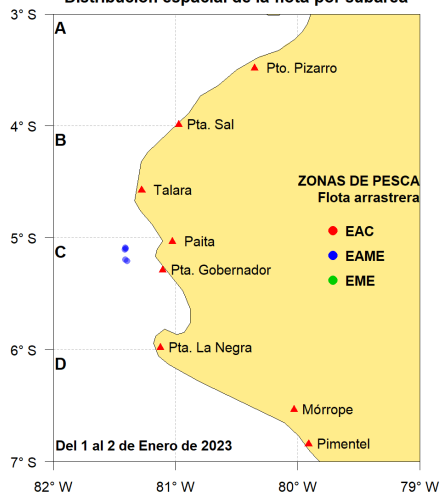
Distribución espacial de la flota por caladero

3° S
4° S
5° S
6° S
7° S

A
B
C
D

Pto. Pizarro
Pta. Sal
Talara
Paita
Pta. Gobernador
Pta. La Negra
Mórrope
Pimentel

ZONAS DE PESCA
Flota arrastrera
EAC
EAME
EME

Del 1 al 2 de Enero de 2023

82° W
81° W
80° W
79° W